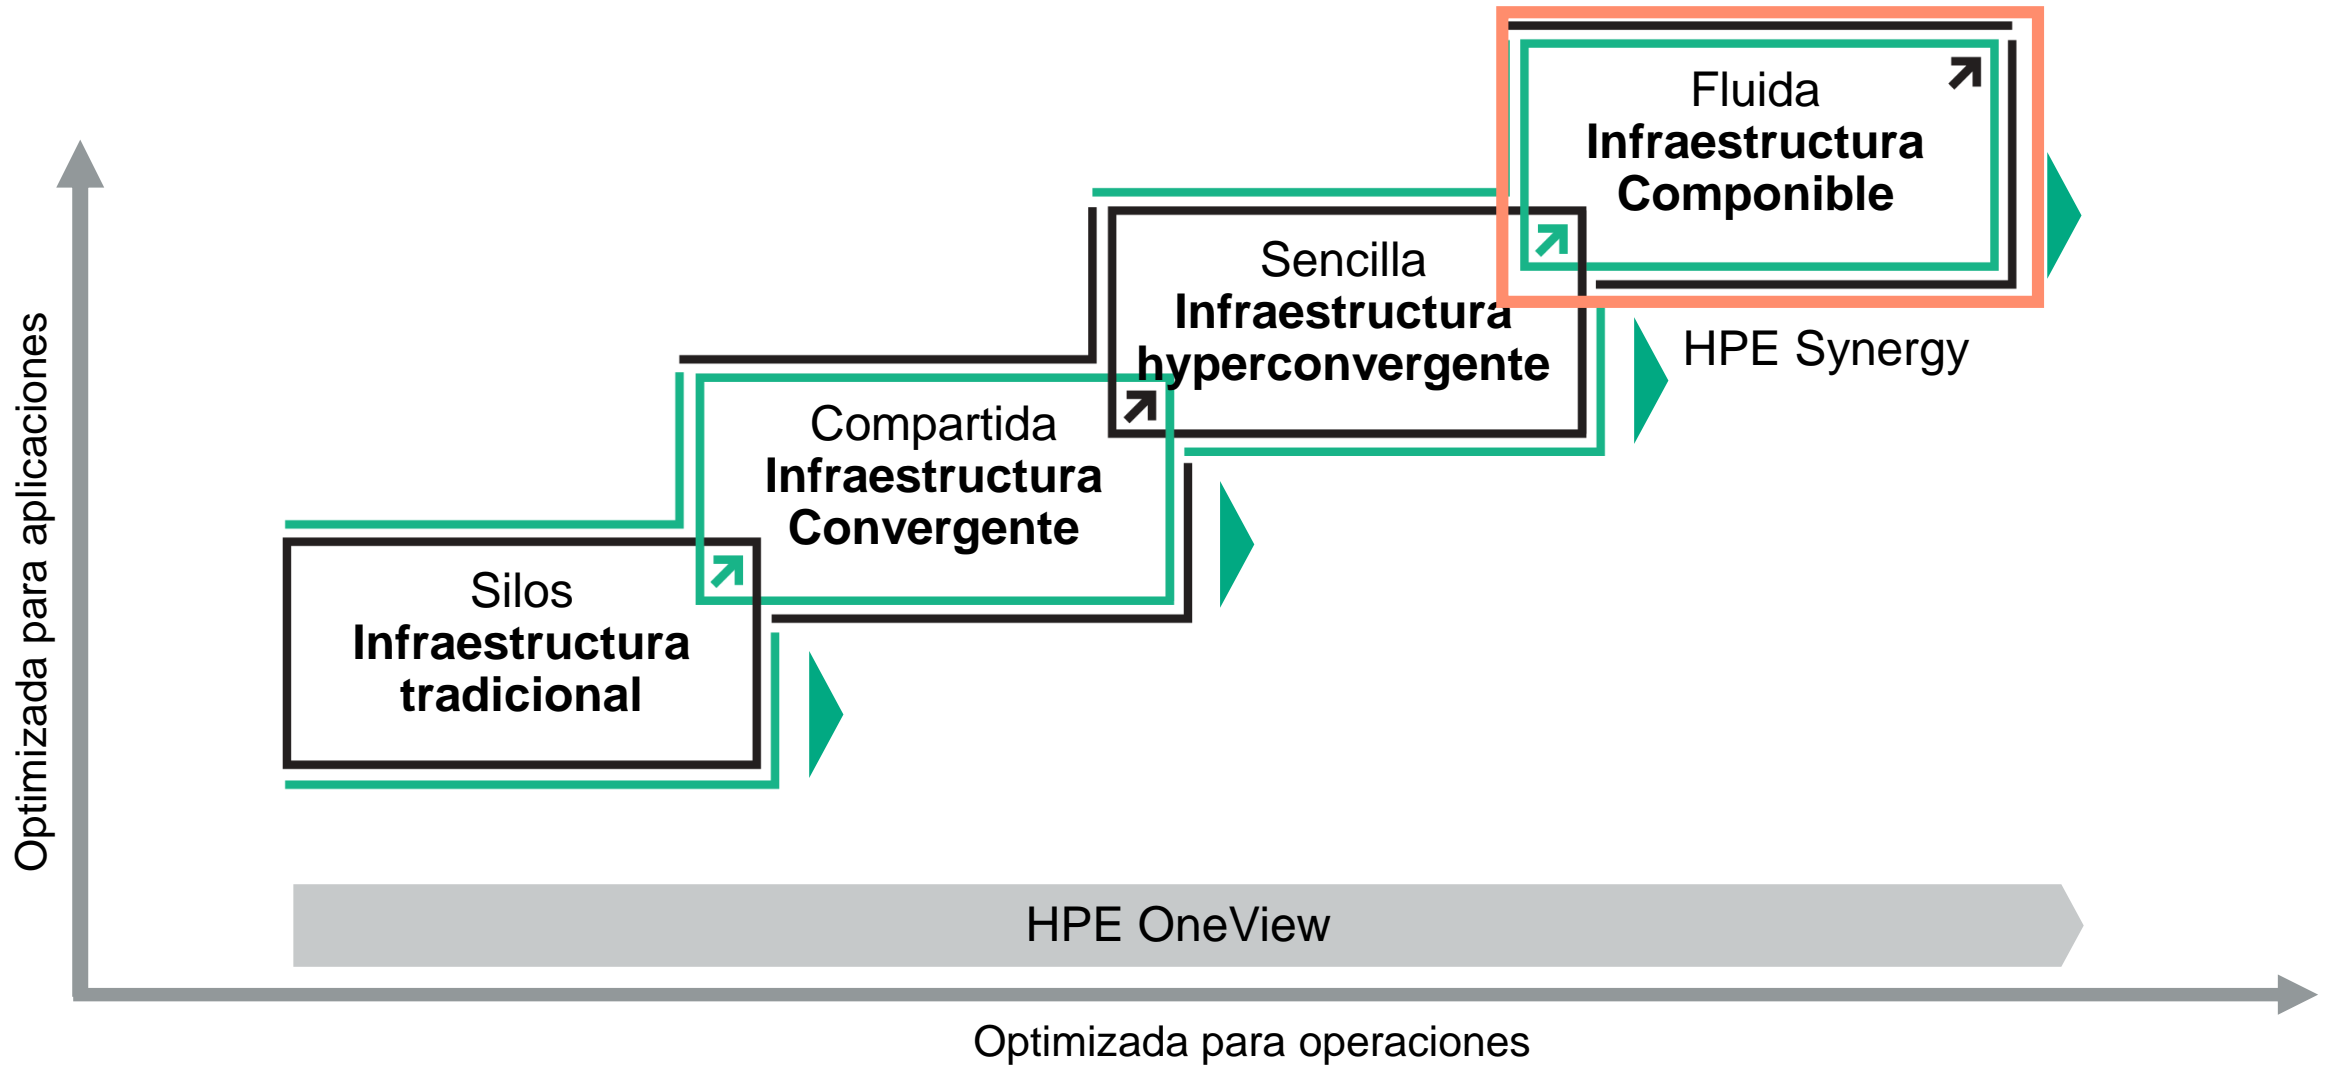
Optimizada para aplicaciones

Fluida
Infraestructura
Componible

Sencilla
Infraestructura
hyperconvergente

HPE Synergy

Compartida
Infraestructura
Convergente

Silos
Infraestructura
tradicional

HPE OneView

Optimizada para operaciones